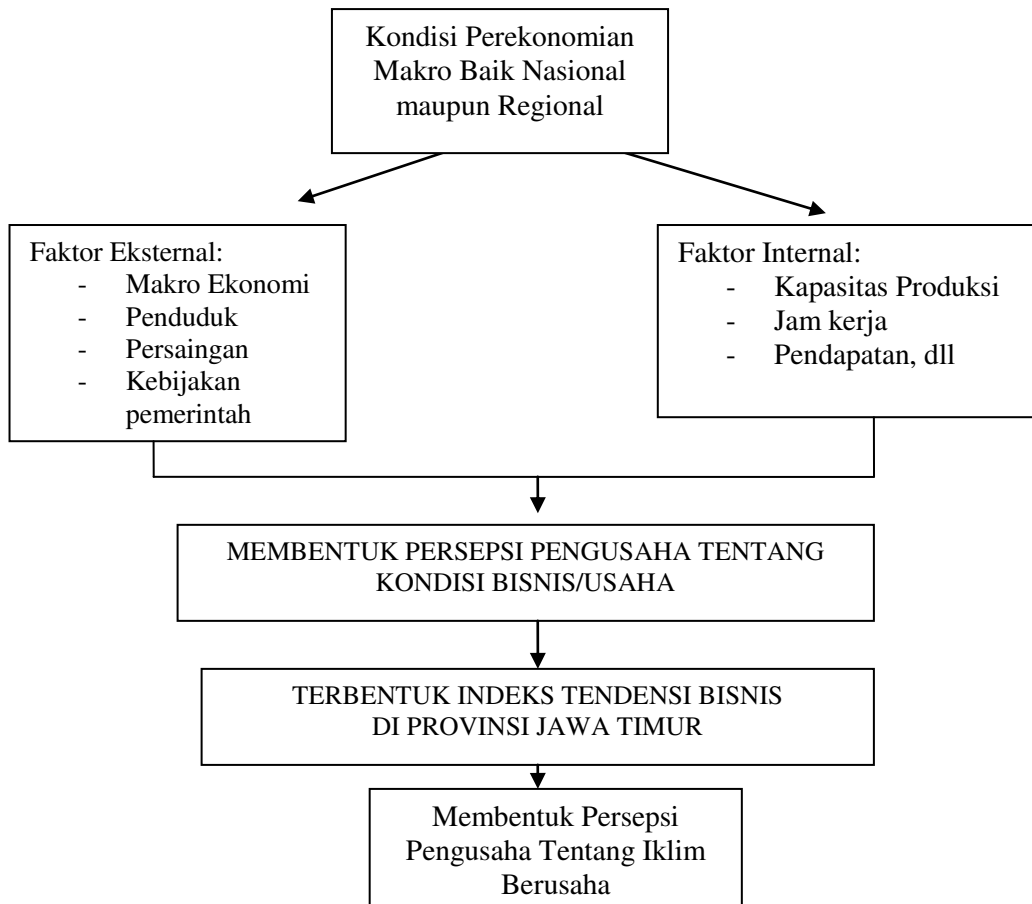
Kondisi Perekonomian Makro Baik Nasional maupun Regional

Faktor Eksternal:
- Makro Ekonomi
- Penduduk
- Persaingan
- Kebijakan pemerintah

Faktor Internal:
- Kapasitas Produksi
- Jam kerja
- Pendapatan, dll

MEMBENTUK PERSEPSI PENGUSAHA TENTANG KONDISI BISNIS/USAHA

TERBENTUK INDEKS TENDENSI BISNIS DI PROVINSI JAWA TIMUR

Membentuk Persepsi Pengusaha Tentang Iklim Berusaha